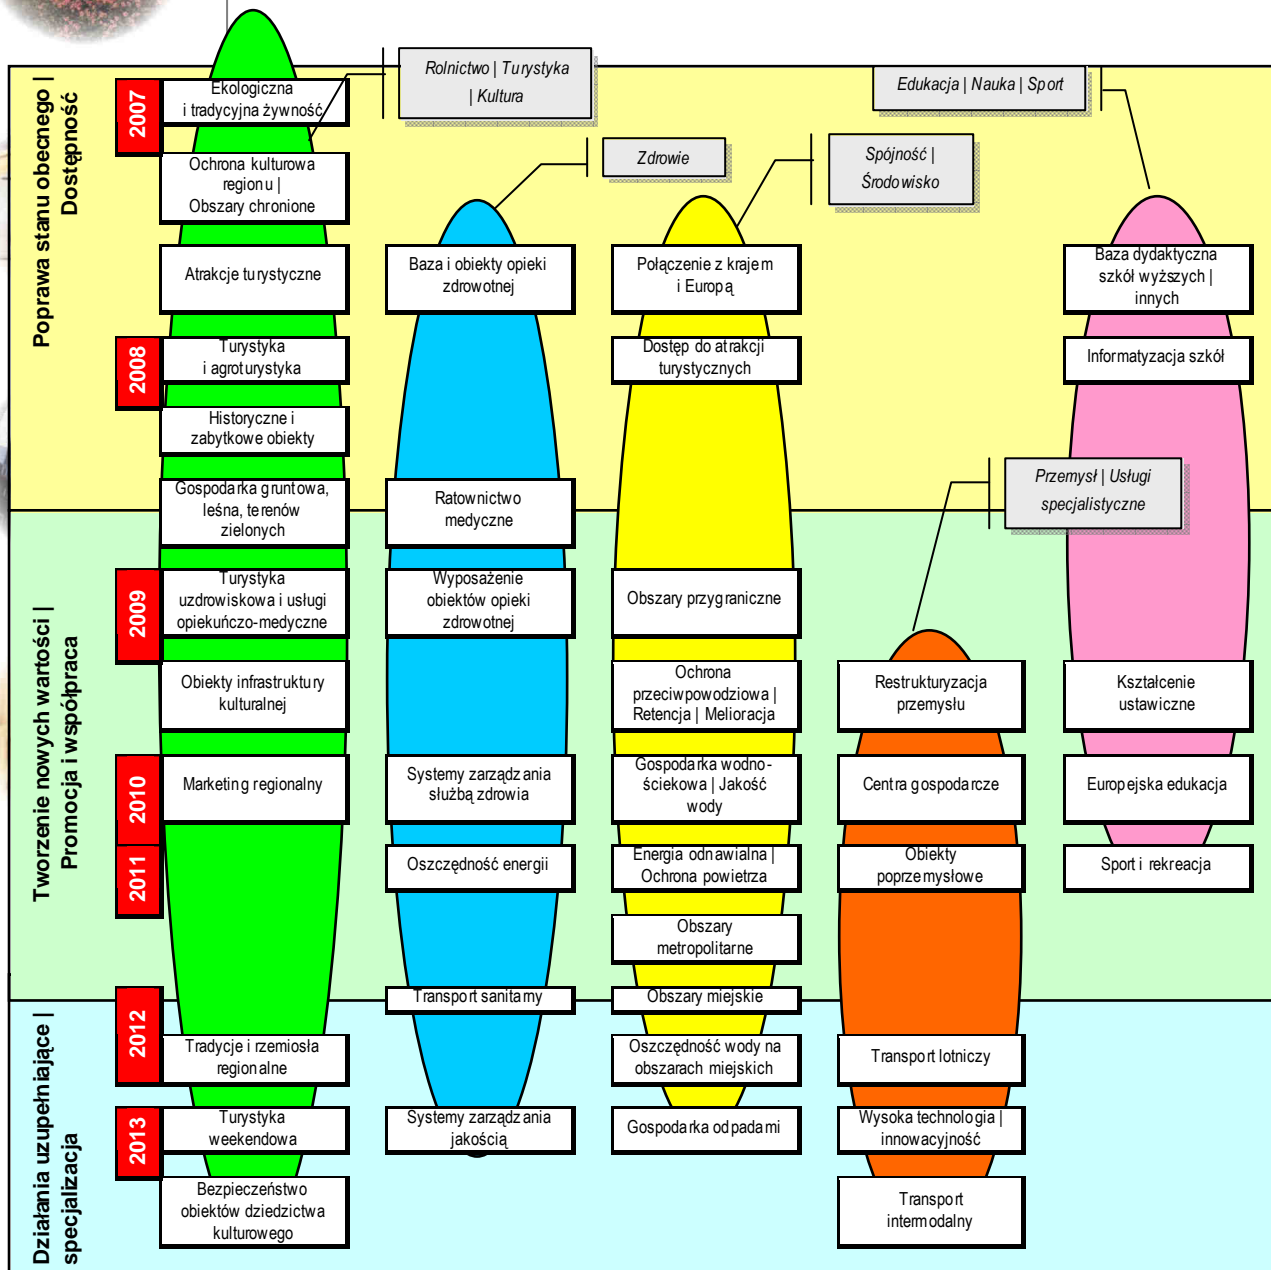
Poprawa stanu obecnego | Dostępność

Tworzenie nowych wartości | Promocja i współpraca

Działania uzupełniające | specjalizacja

2007
2008
2009
2010
2011
2012
2013

Rolnictwo | Turystyka | Kultura

Edukacja | Nauka | Sport

Zdrowie

Spójność | Środowisko

Przemysł | Usługi specjalistyczne

Ekologiczna i tradycyjna żywność

Ochrona kulturowa regionu | Obszary chronione

Atrakcje turystyczne

Turystyka i agroturystyka

Historyczne i zabytkowe obiekty

Gospodarka gruntowa, leśna, terenów zielonych

Turystyka uzdrowiskowa i usługi opiekuńczo-medyczne

Obiekty infrastruktury kulturalnej

Marketing regionalny

Tradycje i rzemiosła regionalne

Turystyka weekendowa

Bezpieczeństwo obiektów dziedzictwa kulturowego

Baza i obiekty opieki zdrowotnej

Ratownictwo medyczne

Wyposażenie obiektów opieki zdrowotnej

Systemy zarządzania służbą zdrowia

Oszczędność energii

Transport sanitarny

Systemy zarządzania jakością

Połączenie z krajem i Europą

Dostęp do atrakcji turystycznych

Obszary przygraniczne

Ochrona przeciwpowodziowa | Retencja | Melioracja

Gospodarka wodno-ściekowa | Jakość wody

Energia odnawialna | Ochrona powietrza

Obszary metropolitarne

Obszary miejskie

Oszczędność wody na obszarach miejskich

Gospodarka odpadami

Restrukturyzacja przemysłu

Centra gospodarcze

Obiekty poprzemysłowe

Transport lotniczy

Wysoka technologia | innowacyjność

Transport intermodalny

Baza dydaktyczna szkół wyższych | innych

Informatyzacja szkół

Kształcenie ustawiczne

Europejska edukacja

Sport i rekreacja